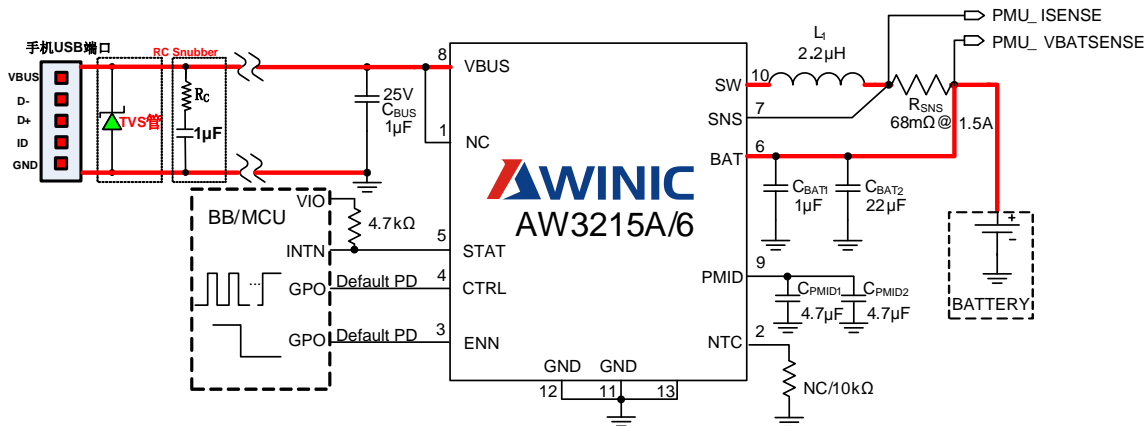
手机USB端口

RC Snubber

VBUS
D-
D+
ID
GND

TVS管

$R_C$
1μF

25V
$C_{BUS}$
1μF

8 VBUS
1 NC

AWINIC
AW3215A/6

BB/MCU
VIO
4.7kΩ
INTN
5 STAT
GPO
Default PD
4 CTRL
GPO
Default PD
3 ENN

GND GND
12 11 13

$L_1$
2.2μH
PMU_ ISENSE
PMU_ VBATSENSE
SW 10
SNS 7
$R_{SNS}$
68mΩ@ 1.5A
BAT 6
$C_{BAT1}$
1μF
$C_{BAT2}$
22μF
+
-
BATTERY
PMID 9
$C_{PMID1}$
4.7μF
$C_{PMID2}$
4.7μF
NTC 2
NC/10kΩ